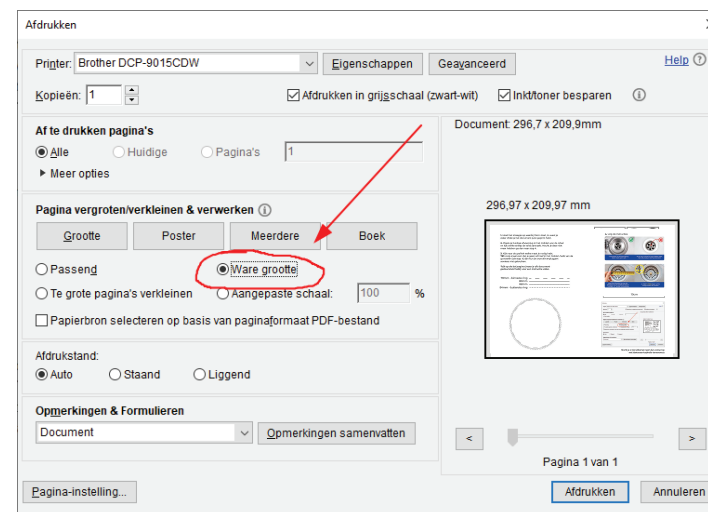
Afdrukken

Printer: Brother DCP-9015CDW

Eigenschappen

Geavanceerd

Help

Kopieën: 1

Afdrukken in grijsschaal (zwart-wit)

Inkt/toner besparen

Af te drukken pagina's

Alle

Huidige

Pagina's

1

Meer opties

Pagina vergroten/verkleinen & verwerken

Grootte

Poster

Meerdere

Boek

Passend

Ware grootte

Te grote pagina's verkleinen

Aangepaste schaal:

100

%

Papierbron selecteren op basis van paginaformaat PDF-bestand

Afdrukstand:

Auto

Staand

Liggend

Opmerkingen & Formulieren

Document

Opmerkingen samenvatten

Document: 296,7 x 209,9mm

296,97 x 209,97 mm

<

>

Pagina 1 van 1

Pagina-instelling...

Afdrukken

Annuleren